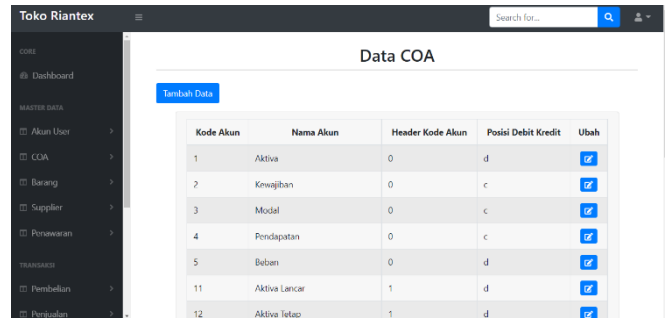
Toko Riantex

Search for...

CORE

Dashboard

MASTER DATA

Akun User

COA

Barang

Supplier

Penawaran

TRANSAKSI

Pembelian

Penjualan

Data COA

Tambah Data

| Kode Akun | Nama Akun | Header Kode Akun | Posisi Debit Kredit | Ubah |
|---|---|---|---|---|
| 1 | Aktiva | 0 | d | |
| 2 | Kewajiban | 0 | c | |
| 3 | Modal | 0 | c | |
| 4 | Pendapatan | 0 | c | |
| 5 | Beban | 0 | d | |
| 11 | Aktiva Lancar | 1 | d | |
| 12 | Aktiva Tetap | 1 | d | |